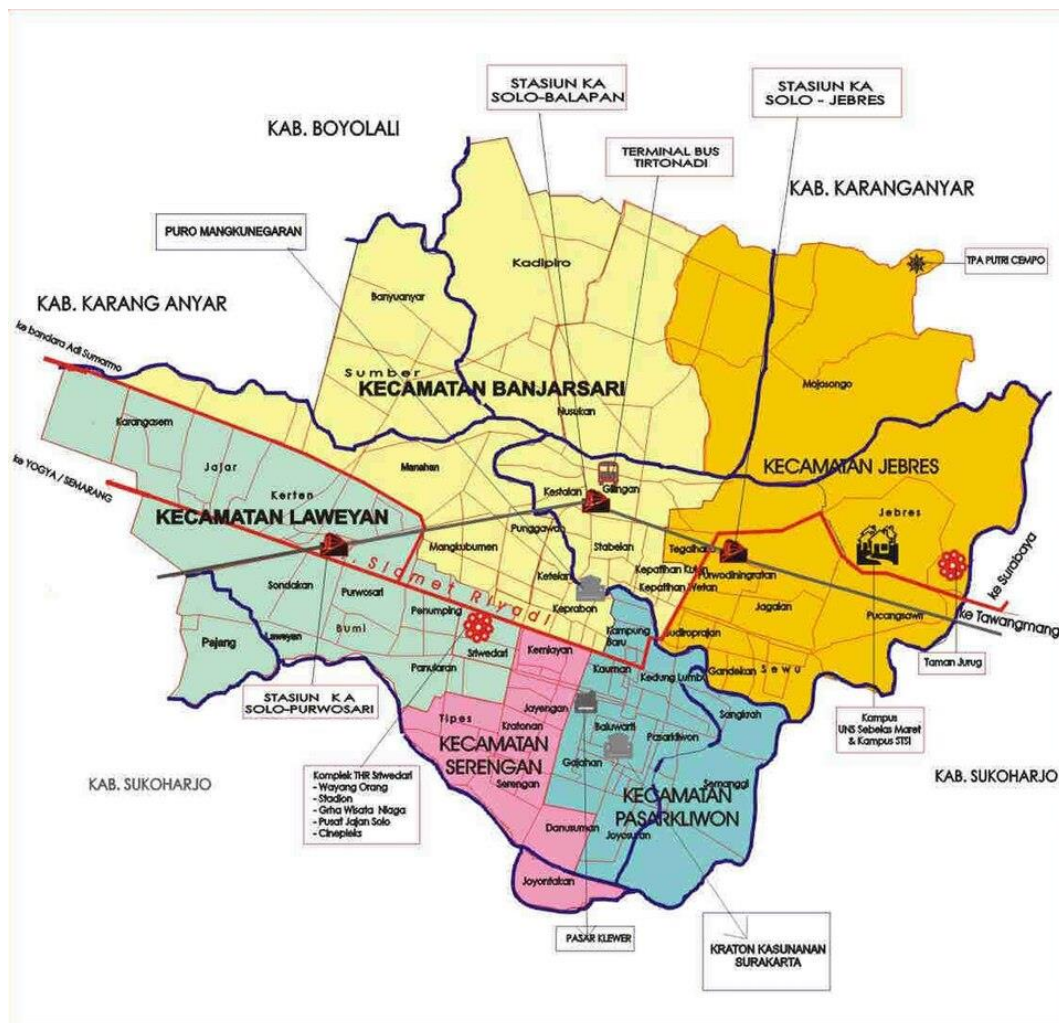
STASIUN KA SOLO-BALAPAN

STASIUN KA SOLO - JEBRES

TERMINAL BUS TIRTONADI

KAB. BOYOLALI

KAB. KARANGANYAR

PURO MANGKUNEGARAN

TPA PUTRI CEMPO

KAB. KARANG ANYAR

ke bandara Adi Sumarmo

Kadipiro

Banyuanyar

Mojosongo

Sumber

KECAMATAN BANJARSARI

Nusukan

Karangasem

Jajar

ke YOGYA / SEMARANG

Manahan

KECAMATAN JEBRES

Kerten

Kestalan

Gilingan

KECAMATAN LAWEYAN

Punggawan

Jebres

Mangkubumen

Stabelan

Tegalharjo

Purwodiningratan

Kepatihan Kulon

Kepatihan Wetan

ke Surabaya

Jl. Slamet Riyadi

Sondakan

Ketelan

Purwosari

Keprabon

Jagalan

Pucangsawit

ke Tawangmangu

Penumping

Pajang

Bumi

Laweyan

Sriwedari

Kampung Baru

Sudiroprajan

Panularan

Kemlayan

Kauman

Gandekan

Sewu

Taman Jurug

Kedung Lumbu

STASIUN KA SOLO-PURWOSARI

Jayengan

Sangkrah

Tipes

Kratonan

Baluwarti

Pasarkliwon

Kampus UNS Sebelas Maret & Kampus STSI

KECAMATAN SERENGAN

Gajahan

Semanggi

KAB. SUKOHARJO

Komplek THR Sriwedari
- Wayang Orang
- Stadion
- Grha Wisata Niaga
- Pusat Jajan Solo
- Cinepleks

Serengan

KECAMATAN PASARKLIWON

KAB. SUKOHARJO

Danusuman

Joyosuran

Joyontakan

PASAR KLEWER

KRATON KASUNANAN SURAKARTA